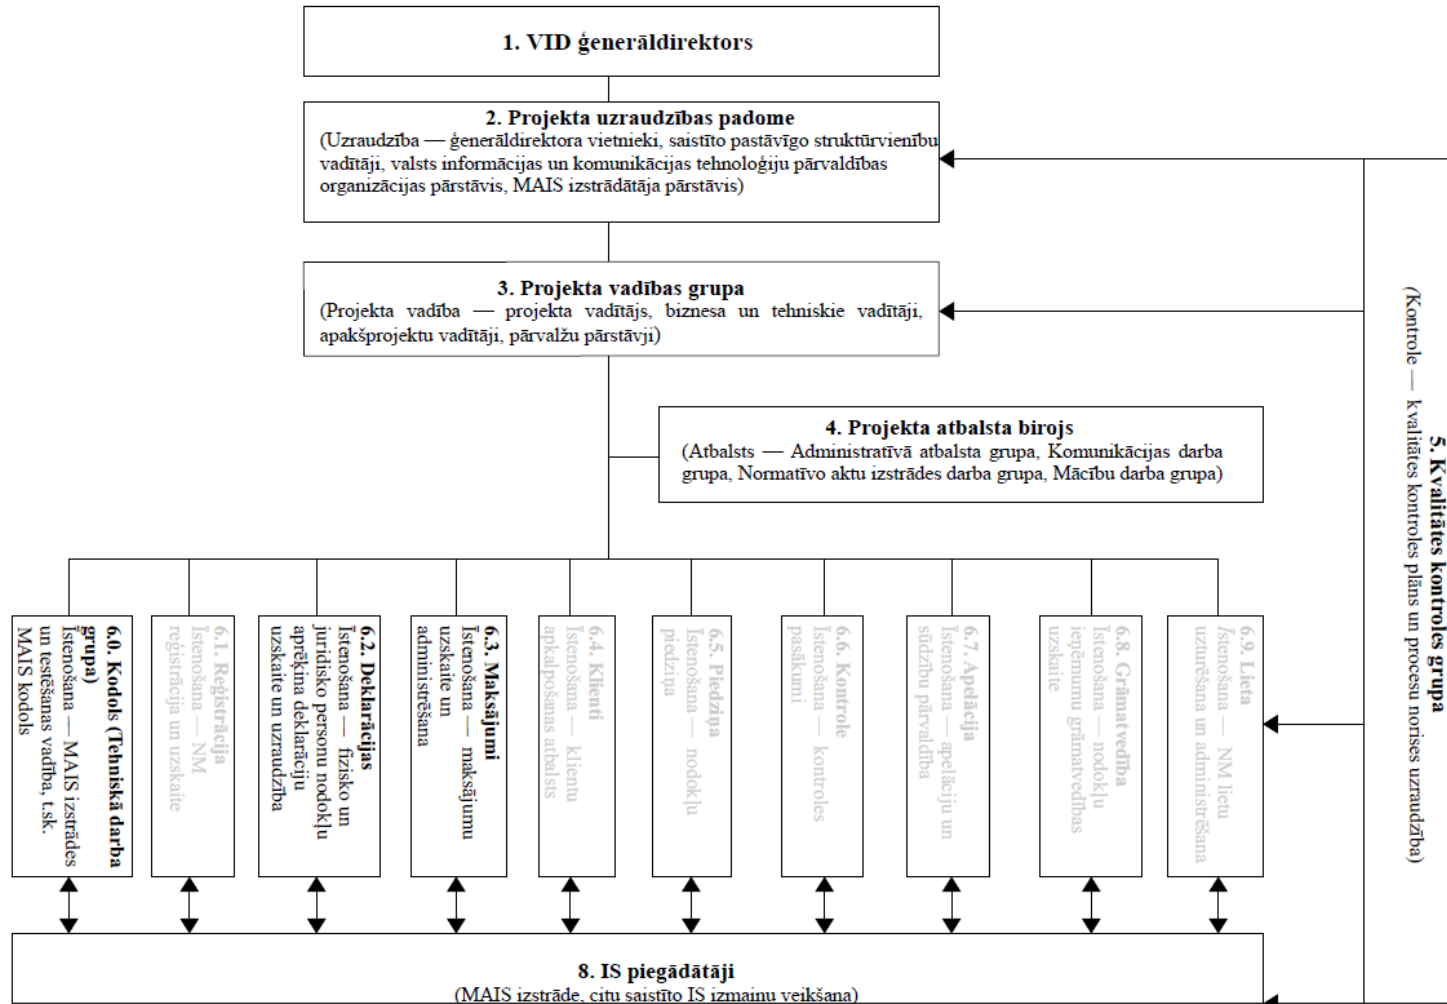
1. VID ģenerāldirektors

2. Projekta uzraudzības padome
(Uzraudzība — ģenerāldirektora vietnieki, saistīto pastāvīgo struktūrvienību vadītāji, valsts informācijas un komunikācijas tehnoloģiju pārvaldības organizācijas pārstāvis, MAIS izstrādātāja pārstāvis)

3. Projekta vadības grupa
(Projekta vadība — projekta vadītājs, biznesa un tehniskie vadītāji, apakšprojektu vadītāji, pārvalžu pārstāvji)

4. Projekta atbalsta birojs
(Atbalsts — Administratīvā atbalsta grupa, Komunikācijas darba grupa, Normatīvo aktu izstrādes darba grupa, Mācību darba grupa)

5. Kvalitātes kontroles grupa
(Kontrole — kvalitātes kontroles plāns un procesu norises uzraudzība)

6.0. Kodols (Tehniskā darba grupa)
Īstenošana — MAIS izstrādes un testēšanas vadība, t.sk. MAIS kodols

6.1. Reģistrācija
Īstenošana — NM reģistrācija un uzskaite

6.2. Deklarācijas
Īstenošana — fizisko un juridisko personu nodokļu aprēķina deklarāciju uzskaite un uzraudzība

6.3. Maksājumi
Īstenošana — maksājumu uzskaite un administrēšana

6.4. Klienti
Īstenošana — klientu apkalpošanas atbalsts

6.5. Piedziņa
Īstenošana — nodokļu piedziņa

6.6. Kontrole
Īstenošana — kontroles pasākumi

6.7. Apelācija
Īstenošana — apelāciju un sūdzību pārvaldība

6.8. Grāmatvedība
Īstenošana — nodokļu ieņēmumu grāmatvedības uzskaite

6.9. Lieta
Īstenošana — NM lietu uzturēšana un administrēšana

8. IS piegādātāji
(MAIS izstrāde, citu saistīto IS izmaiņu veikšana)